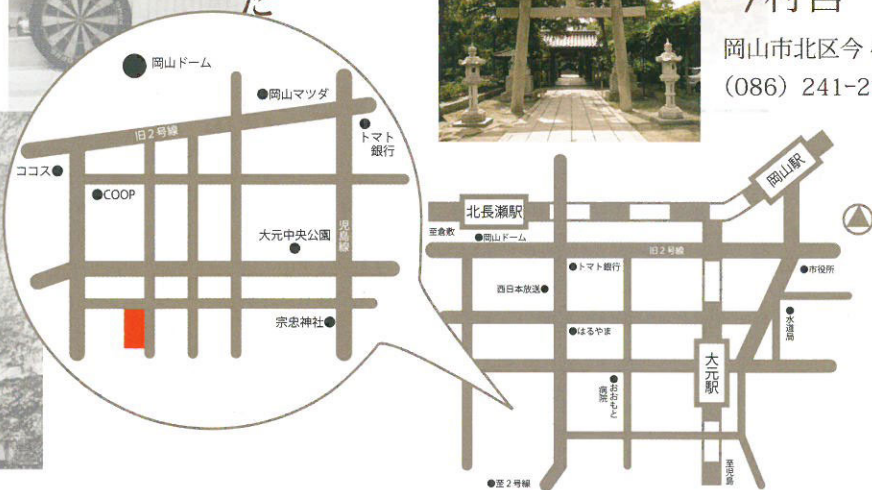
岡山市北区今
(086) 241-2

岡山ドーム
岡山マツダ
旧2号線
トマト銀行
ココス
COOP
大元中央公園
児島線
宗忠神社

岡山駅
北長瀬駅
至倉敷
岡山ドーム
旧2号線
トマト銀行
市役所
西日本放送
水道局
はるやま
おもと病院
大元駅
至2号線
至児島